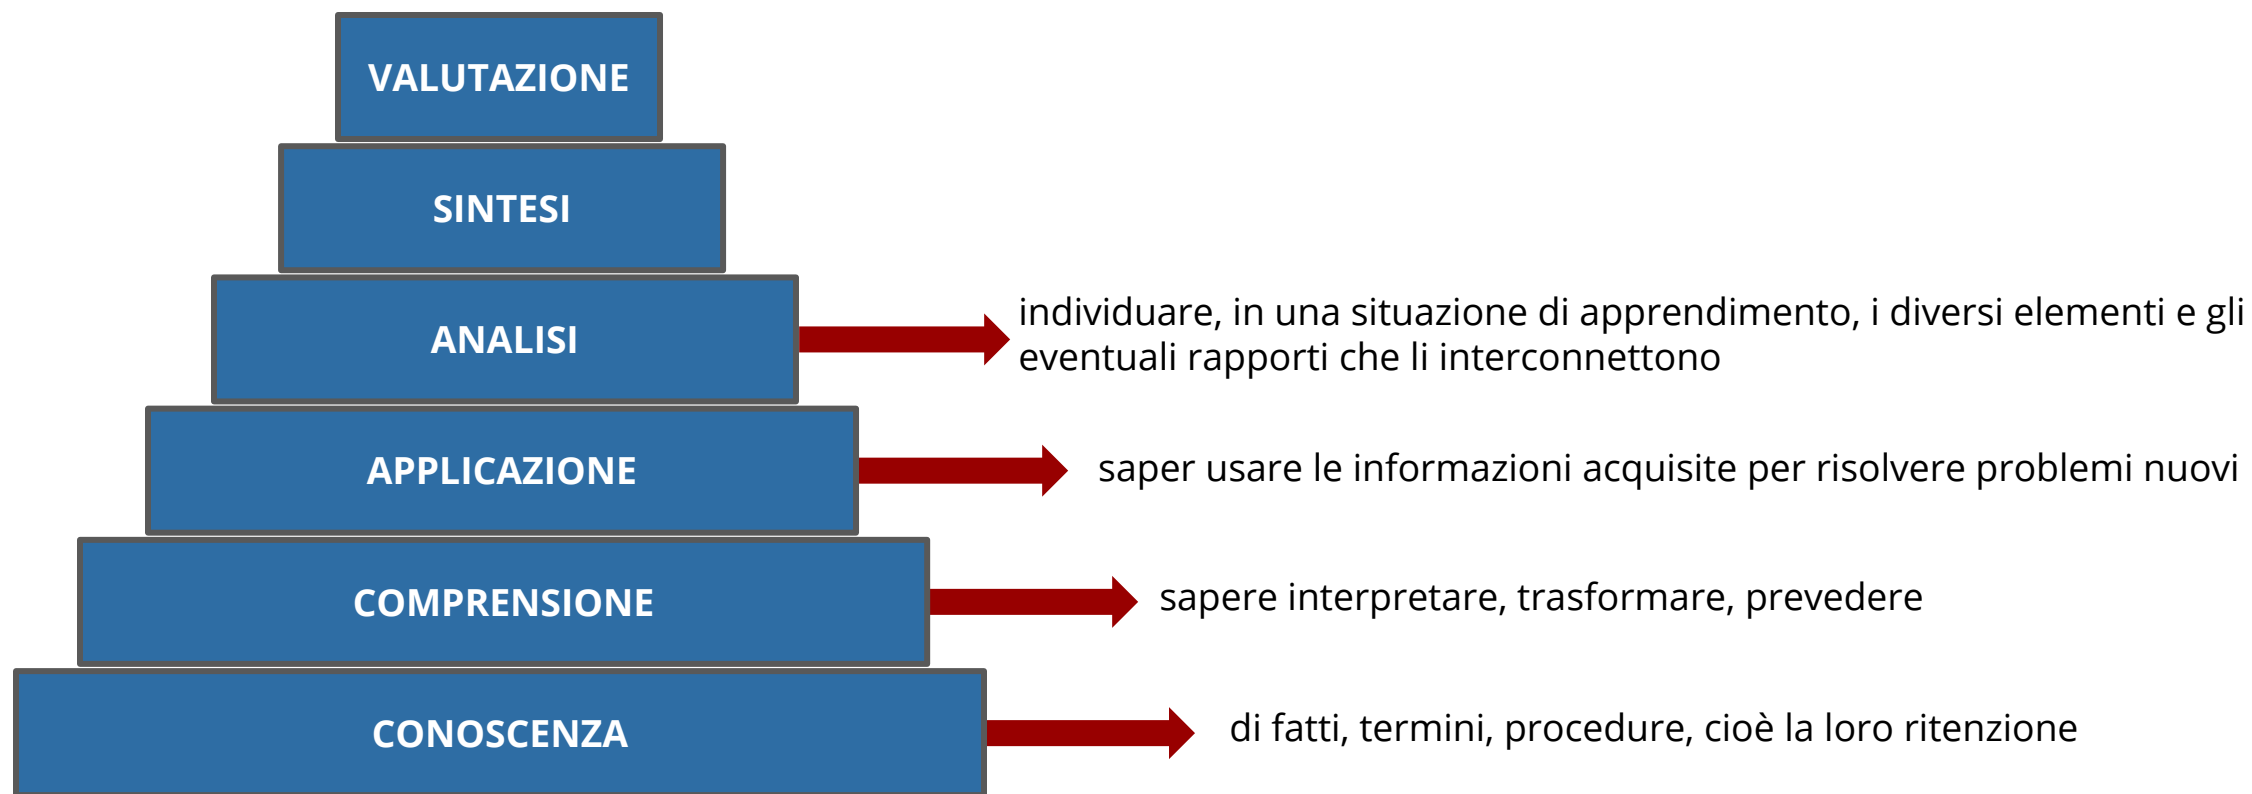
VALUTAZIONE

SINTESI

ANALISI

individuare, in una situazione di apprendimento, i diversi elementi e gli eventuali rapporti che li interconnettono

APPLICAZIONE

saper usare le informazioni acquisite per risolvere problemi nuovi

COMPRENSIONE

sapere interpretare, trasformare, prevedere

CONOSCENZA

di fatti, termini, procedure, cioè la loro ritenzione